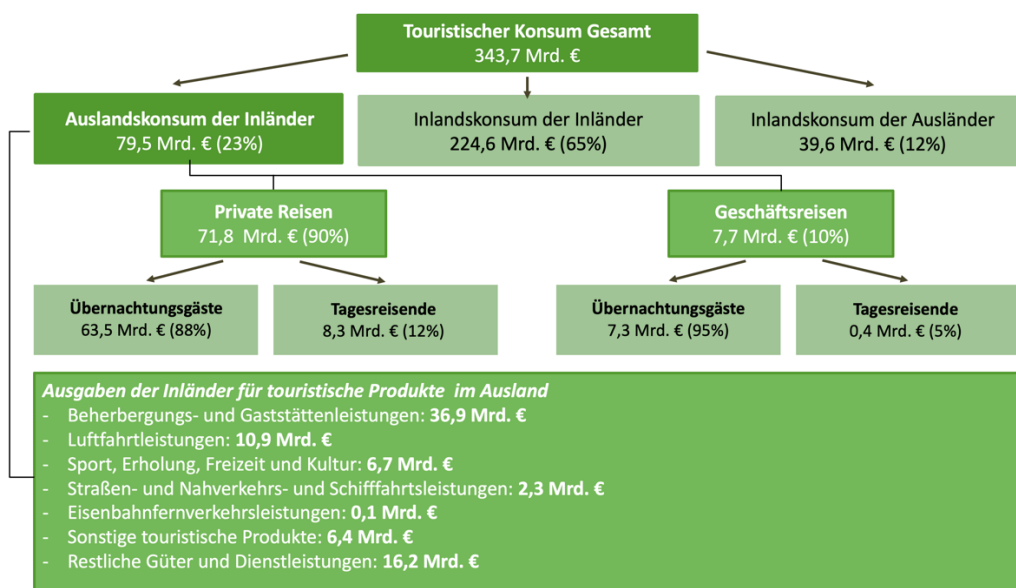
**Touristischer Konsum Gesamt**
343,7 Mrd. €

**Auslandskonsum der Inländer**
79,5 Mrd. € (23%)

Inlandskonsum der Inländer
224,6 Mrd. € (65%)

Inlandskonsum der Ausländer
39,6 Mrd. € (12%)

**Private Reisen**
71,8 Mrd. € (90%)

**Geschäftsreisen**
7,7 Mrd. € (10%)

**Übernachtungsgäste**
63,5 Mrd. € (88%)

**Tagesreisende**
8,3 Mrd. € (12%)

**Übernachtungsgäste**
7,3 Mrd. € (95%)

**Tagesreisende**
0,4 Mrd. € (5%)

***Ausgaben der Inländer für touristische Produkte im Ausland***
- Beherbergungs- und Gaststättenleistungen: **36,9 Mrd. €**
- Luftfahrtleistungen: **10,9 Mrd. €**
- Sport, Erholung, Freizeit und Kultur: **6,7 Mrd. €**
- Straßen- und Nahverkehrs- und Schifffahrtsleistungen: **2,3 Mrd. €**
- Eisenbahnfernverkehrsleistungen: **0,1 Mrd. €**
- Sonstige touristische Produkte: **6,4 Mrd. €**
- Restliche Güter und Dienstleistungen: **16,2 Mrd. €**